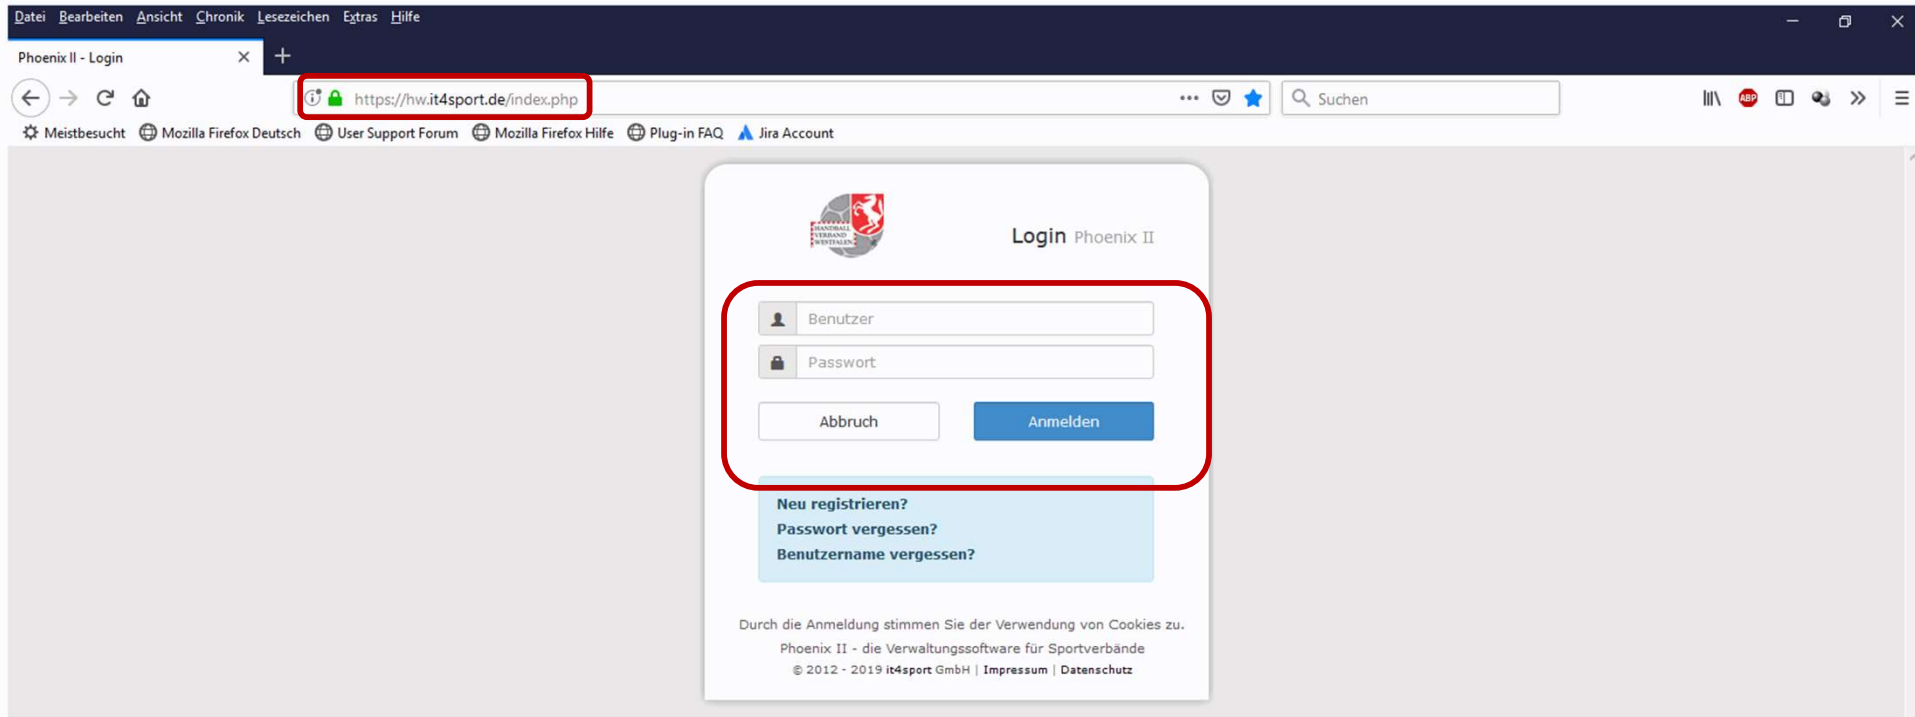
Datei Bearbeiten Ansicht Chronik Lesezeichen Extras Hilfe

Phoenix II - Login

https://hw.it4sport.de/index.php

Suchen

Meistbesucht Mozilla Firefox Deutsch User Support Forum Mozilla Firefox Hilfe Plug-in FAQ Jira Account

HANDBALL VERBAND WESTFALEN

Login Phoenix II

Benutzer

Passwort

Abbruch

Anmelden

Neu registrieren?
Passwort vergessen?
Benutzername vergessen?

Durch die Anmeldung stimmen Sie der Verwendung von Cookies zu.

Phoenix II - die Verwaltungssoftware für Sportverbände

© 2012 - 2019 it4sport GmbH | Impressum | Datenschutz